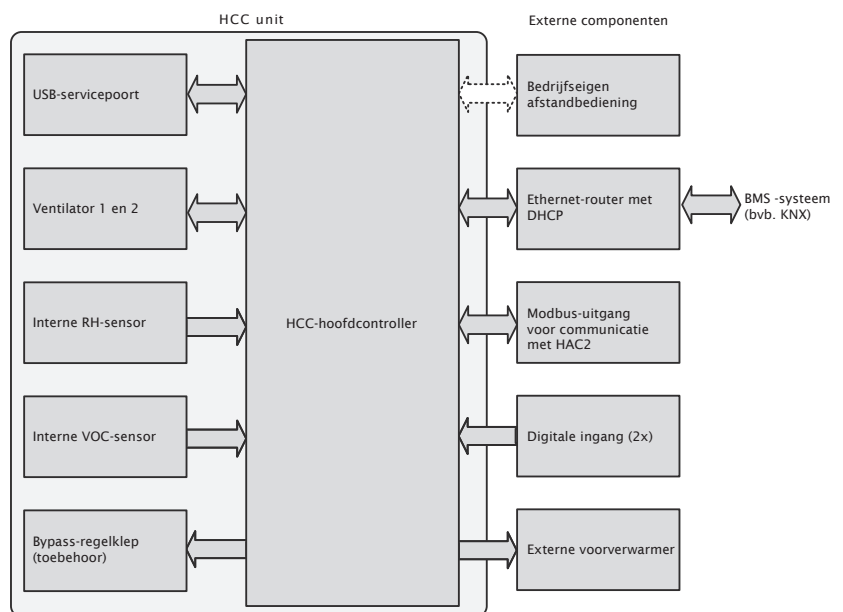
HCC unit

Externe componenten

USB-servicepoort

Ventilator 1 en 2

Interne RH-sensor

Interne VOC-sensor

Bypass-regelklep (toebehoor)

HCC-hoofdcontroller

Bedrijfseigen afstandbediening

Ethernet-router met DHCP

BMS -systeem (bvb. KNX)

Modbus-uitgang voor communicatie met HAC2

Digitale ingang (2x)

Externe voorverwarmer